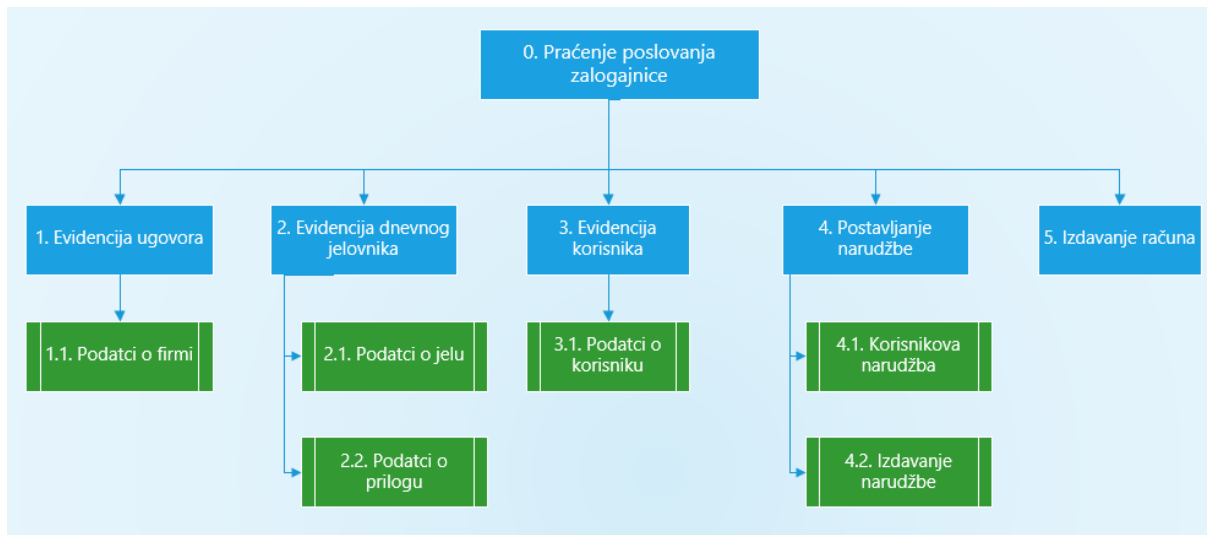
0. Praćenje poslovanja zalogajnice

1. Evidencija ugovora

1.1. Podatci o firmi

2. Evidencija dnevnog jelovnika

2.1. Podatci o jelu

2.2. Podatci o prilogu

3. Evidencija korisnika

3.1. Podatci o korisniku

4. Postavljanje narudžbe

4.1. Korisnikova narudžba

4.2. Izdavanje narudžbe

5. Izdavanje računa